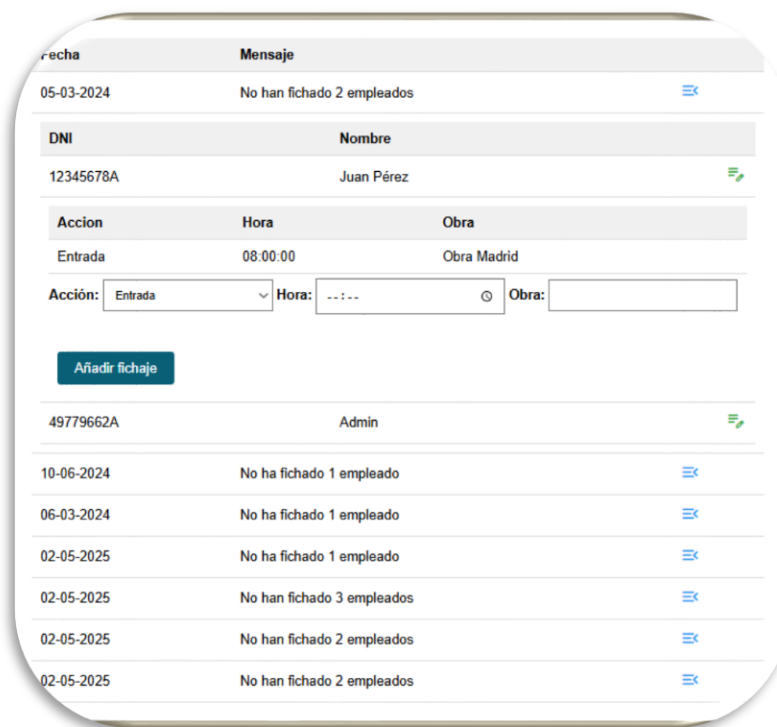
| Fecha | Mensaje |
|---|---|
| 05-03-2024 | No han fichado 2 empleados |

| DNI | Nombre |
|---|---|
| 12345678A | Juan Pérez |

| Accion | Hora | Obra |
|---|---|---|
| Entrada | 08:00:00 | Obra Madrid |

Acción: Entrada Hora: --:-- Obra:

Añadir fichaje

| 49779662A | Admin |
|---|---|

| | |
|---|---|
| 10-06-2024 | No ha fichado 1 empleado |
| 06-03-2024 | No ha fichado 1 empleado |
| 02-05-2025 | No ha fichado 1 empleado |
| 02-05-2025 | No han fichado 3 empleados |
| 02-05-2025 | No han fichado 2 empleados |
| 02-05-2025 | No han fichado 2 empleados |